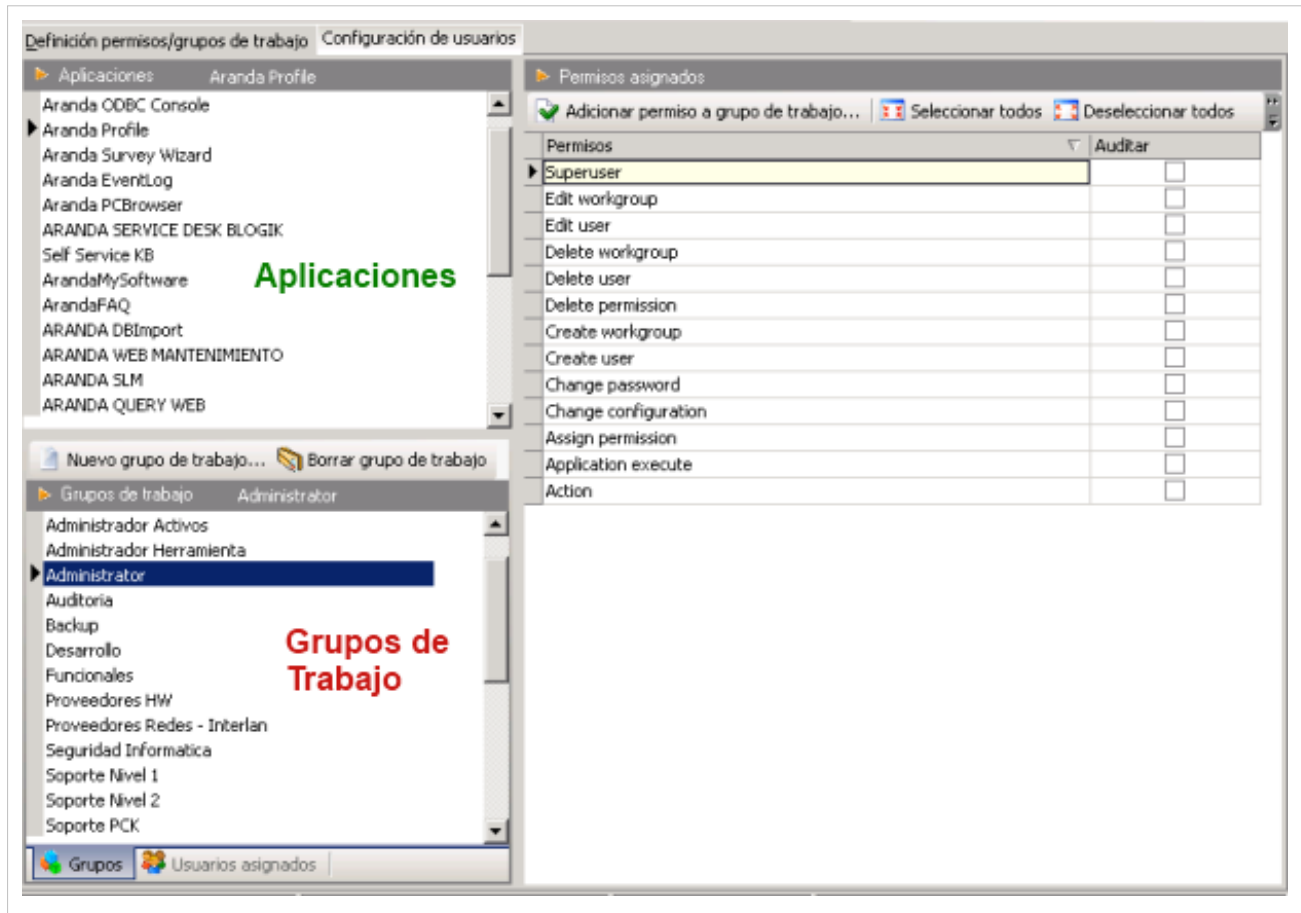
Definición permisos/grupos de trabajo | Configuración de usuarios

Aplicaciones Aranda Profile

Aranda ODBC Console
Aranda Profile
Aranda Survey Wizard
Aranda EventLog
Aranda PCBrowser
ARANDA SERVICE DESK BLOGIK
Self Service KB
ArandaMySoftware
ArandaFAQ
ARANDA DBImport
ARANDA WEB MANTENIMIENTO
ARANDA SLM
ARANDA QUERY WEB

Aplicaciones

Nuevo grupo de trabajo... Borrar grupo de trabajo

Grupos de trabajo Administrator

Administrador Activos
Administrador Herramienta
Administrator
Auditoria
Backup
Desarrollo
Funcionales
Proveedores HW
Proveedores Redes - Interlan
Seguridad Informatica
Soporte Nivel 1
Soporte Nivel 2
Soporte PCK

Grupos de Trabajo

Grupos | Usuarios asignados

Permisos asignados

Adicionar permiso a grupo de trabajo... | Seleccionar todos | Deseleccionar todos

| Permisos | Auditar |
|---|---|
| Superuser | |
| Edit workgroup | |
| Edit user | |
| Delete workgroup | |
| Delete user | |
| Delete permission | |
| Create workgroup | |
| Create user | |
| Change password | |
| Change configuration | |
| Assign permission | |
| Application execute | |
| Action | |